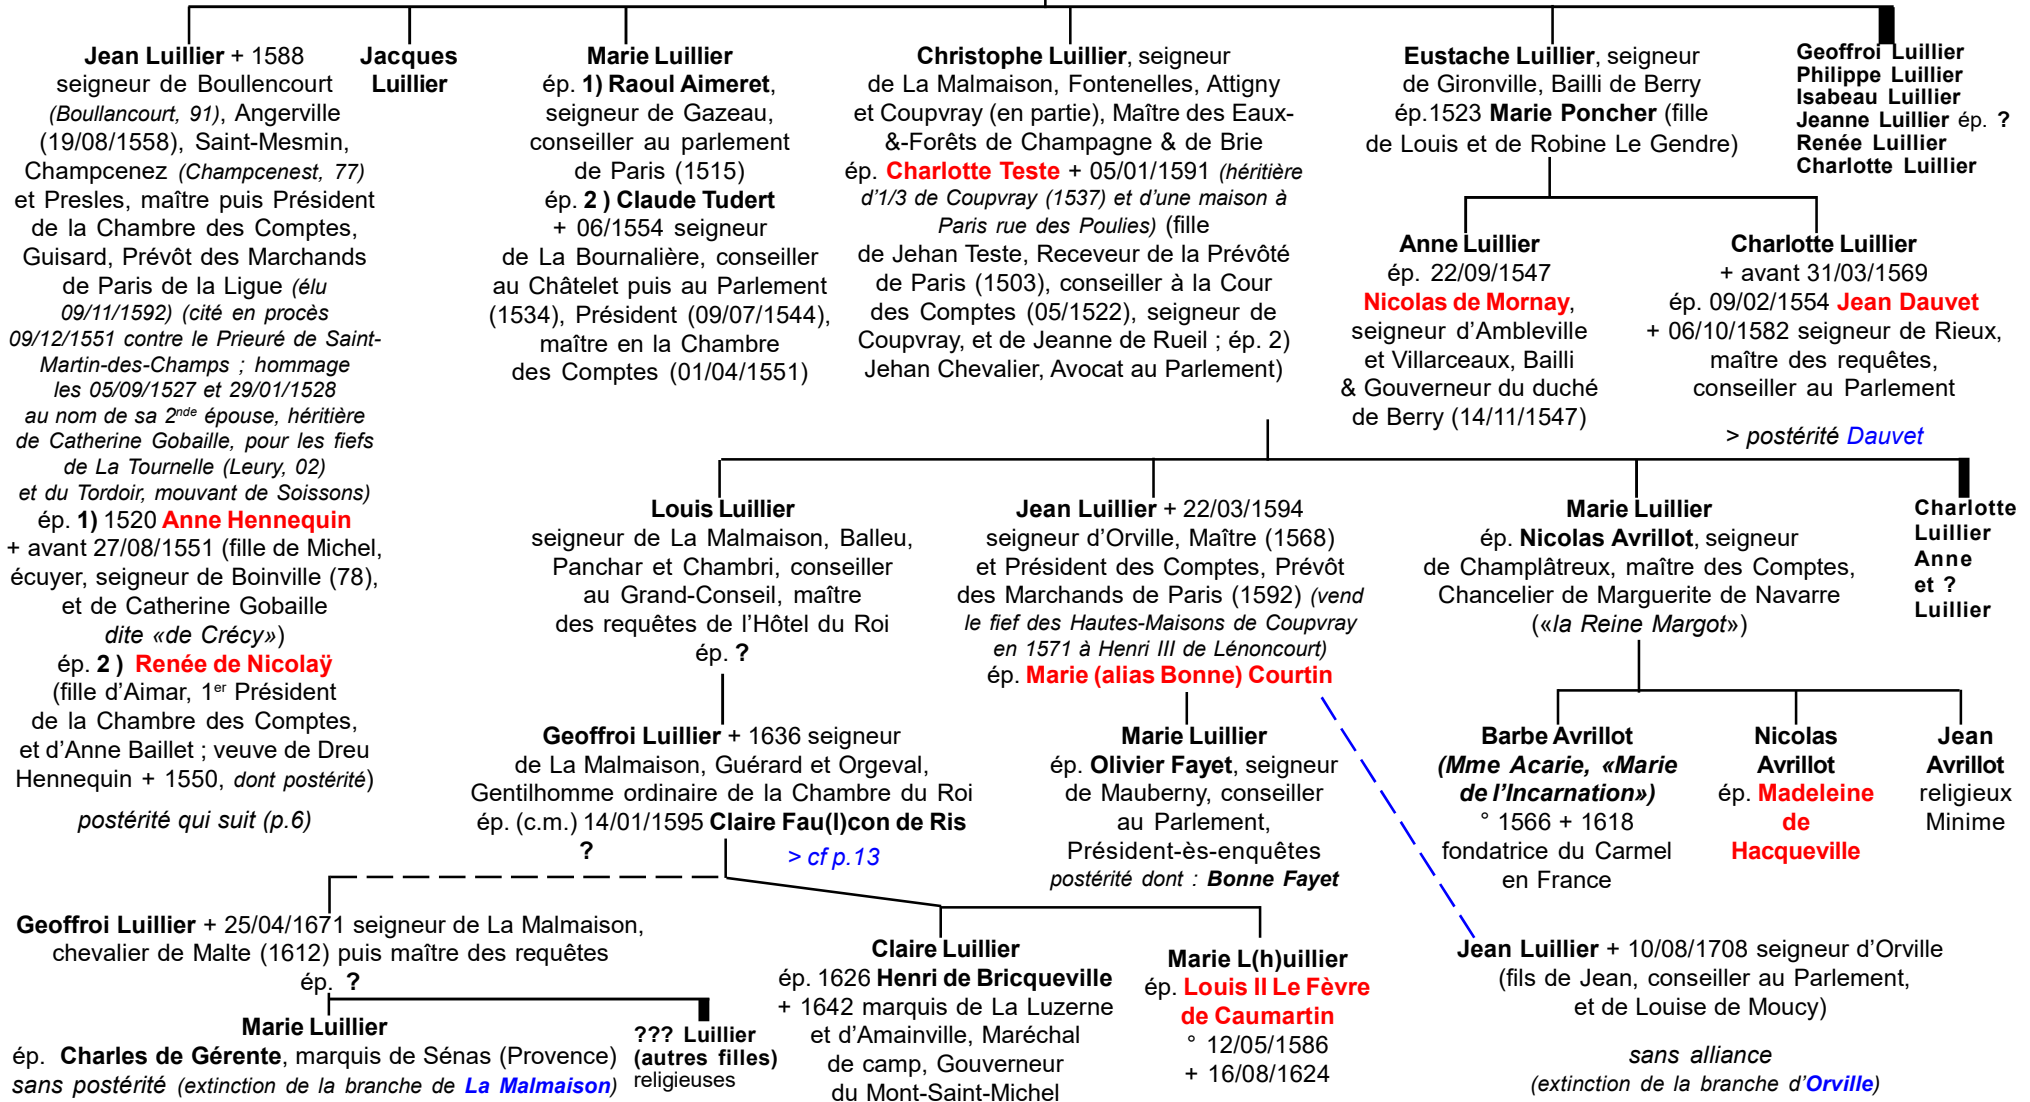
Jean Luillier + 1588 seigneur de Boullencourt (Boullancourt, 91), Angerville (19/08/1558), Saint-Mesmin, Champcenez (Champcenest, 77) et Presles, maître puis Président de la Chambre des Comptes, Guisard, Prévôt des Marchands de Paris de la Ligue (élu 09/11/1592) (cité en procès 09/12/1551 contre le Prieuré de Saint-Martin-des-Champs ; hommage les 05/09/1527 et 29/01/1528 au nom de sa 2$^{nde}$ épouse, héritière de Catherine Gobaille, pour les fiefs de La Tournelle (Leury, 02) et du Tordoir, mouvant de Soissons) ép. 1) 1520 Anne Hennequin + avant 27/08/1551 (fille de Michel, écuyer, seigneur de Boinville (78), et de Catherine Gobaille dite «de Crécy») ép. 2 ) Renée de Nicolaÿ (fille d'Aimar, 1$^{er}$ Président de la Chambre des Comptes, et d'Anne Baillet ; veuve de Dreu Hennequin + 1550, dont postérité)

postérité qui suit (p.6)

Jacques Luillier

Marie Luillier ép. 1) Raoul Aimeret, seigneur de Gazeau, conseiller au parlement de Paris (1515) ép. 2 ) Claude Tudert + 06/1554 seigneur de La Bournalière, conseiller au Châtelet puis au Parlement (1534), Président (09/07/1544), maître en la Chambre des Comptes (01/04/1551)

Christophe Luillier, seigneur de La Malmaison, Fontenelles, Attigny et Coupvray (en partie), Maître des Eaux-&-Forêts de Champagne & de Brie ép. Charlotte Teste + 05/01/1591 (héritière d'1/3 de Coupvray (1537) et d'une maison à Paris rue des Poulies) (fille de Jehan Teste, Receveur de la Prévôté de Paris (1503), conseiller à la Cour des Comptes (05/1522), seigneur de Coupvray, et de Jeanne de Rueil ; ép. 2) Jehan Chevalier, Avocat au Parlement)

Eustache Luillier, seigneur de Gironville, Bailli de Berry ép.1523 Marie Poncher (fille de Louis et de Robine Le Gendre)

Geoffroi Luillier
Philippe Luillier
Isabeau Luillier
Jeanne Luillier ép. ?
Renée Luillier
Charlotte Luillier

Anne Luillier ép. 22/09/1547 Nicolas de Mornay, seigneur d'Ambleville et Villarceaux, Bailli & Gouverneur du duché de Berry (14/11/1547)

Charlotte Luillier + avant 31/03/1569 ép. 09/02/1554 Jean Dauvet + 06/10/1582 seigneur de Rieux, maître des requêtes, conseiller au Parlement

> postérité Dauvet

Louis Luillier seigneur de La Malmaison, Balleu, Panchar et Chambri, conseiller au Grand-Conseil, maître des requêtes de l'Hôtel du Roi ép. ?

Jean Luillier + 22/03/1594 seigneur d'Orville, Maître (1568) et Président des Comptes, Prévôt des Marchands de Paris (1592) (vend le fief des Hautes-Maisons de Coupvray en 1571 à Henri III de Lénoncourt) ép. Marie (alias Bonne) Courtin

Marie Luillier ép. Nicolas Avrillot, seigneur de Champlâtreux, maître des Comptes, Chancelier de Marguerite de Navarre («la Reine Margot»)

Charlotte Luillier
Anne et ? Luillier

Geoffroi Luillier + 1636 seigneur de La Malmaison, Guérard et Orgeval, Gentilhomme ordinaire de la Chambre du Roi ép. (c.m.) 14/01/1595 Claire Fau(l)con de Ris
?

> cf p.13

Marie Luillier ép. Olivier Fayet, seigneur de Mauberny, conseiller au Parlement, Président-ès-enquêtes postérité dont : Bonne Fayet

Barbe Avrillot (Mme Acarie, «Marie de l'Incarnation») ° 1566 + 1618 fondatrice du Carmel en France

Nicolas Avrillot ép. Madeleine de Hacqueville

Jean Avrillot religieux Minime

Geoffroi Luillier + 25/04/1671 seigneur de La Malmaison, chevalier de Malte (1612) puis maître des requêtes ép. ?

Marie Luillier ép. Charles de Gérente, marquis de Sénas (Provence) sans postérité (extinction de la branche de La Malmaison)

??? Luillier (autres filles) religieuses

Claire Luillier ép. 1626 Henri de Bricqueville + 1642 marquis de La Luzerne et d'Amainville, Maréchal de camp, Gouverneur du Mont-Saint-Michel

Marie L(h)uillier ép. Louis II Le Fèvre de Caumartin ° 12/05/1586 + 16/08/1624

Jean Luillier + 10/08/1708 seigneur d'Orville (fils de Jean, conseiller au Parlement, et de Louise de Moucy)

sans alliance
(extinction de la branche d'Orville)